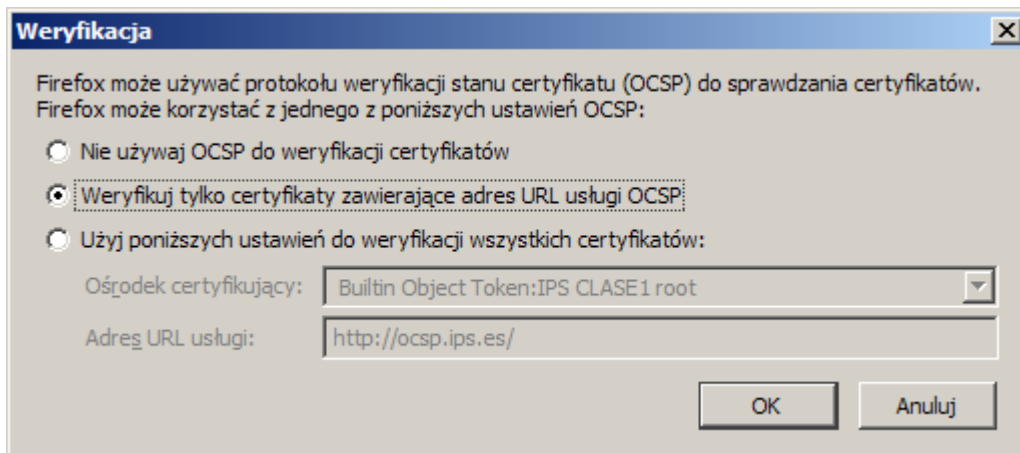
Weryfikacja

Firefox może używać protokołu weryfikacji stanu certyfikatu (OCSP) do sprawdzania certyfikatów. Firefox może korzystać z jednego z poniższych ustawień OCSP:

Nie używaj OCSP do weryfikacji certyfikatów

Weryfikuj tylko certyfikaty zawierające adres URL usługi OCSP

Użyj poniższych ustawień do weryfikacji wszystkich certyfikatów:

Ośrodek certyfikujący: Builtin Object Token:IPS CLASE1 root

Adres URL usługi: http://ocsp.ips.es/

OK

Anuluj